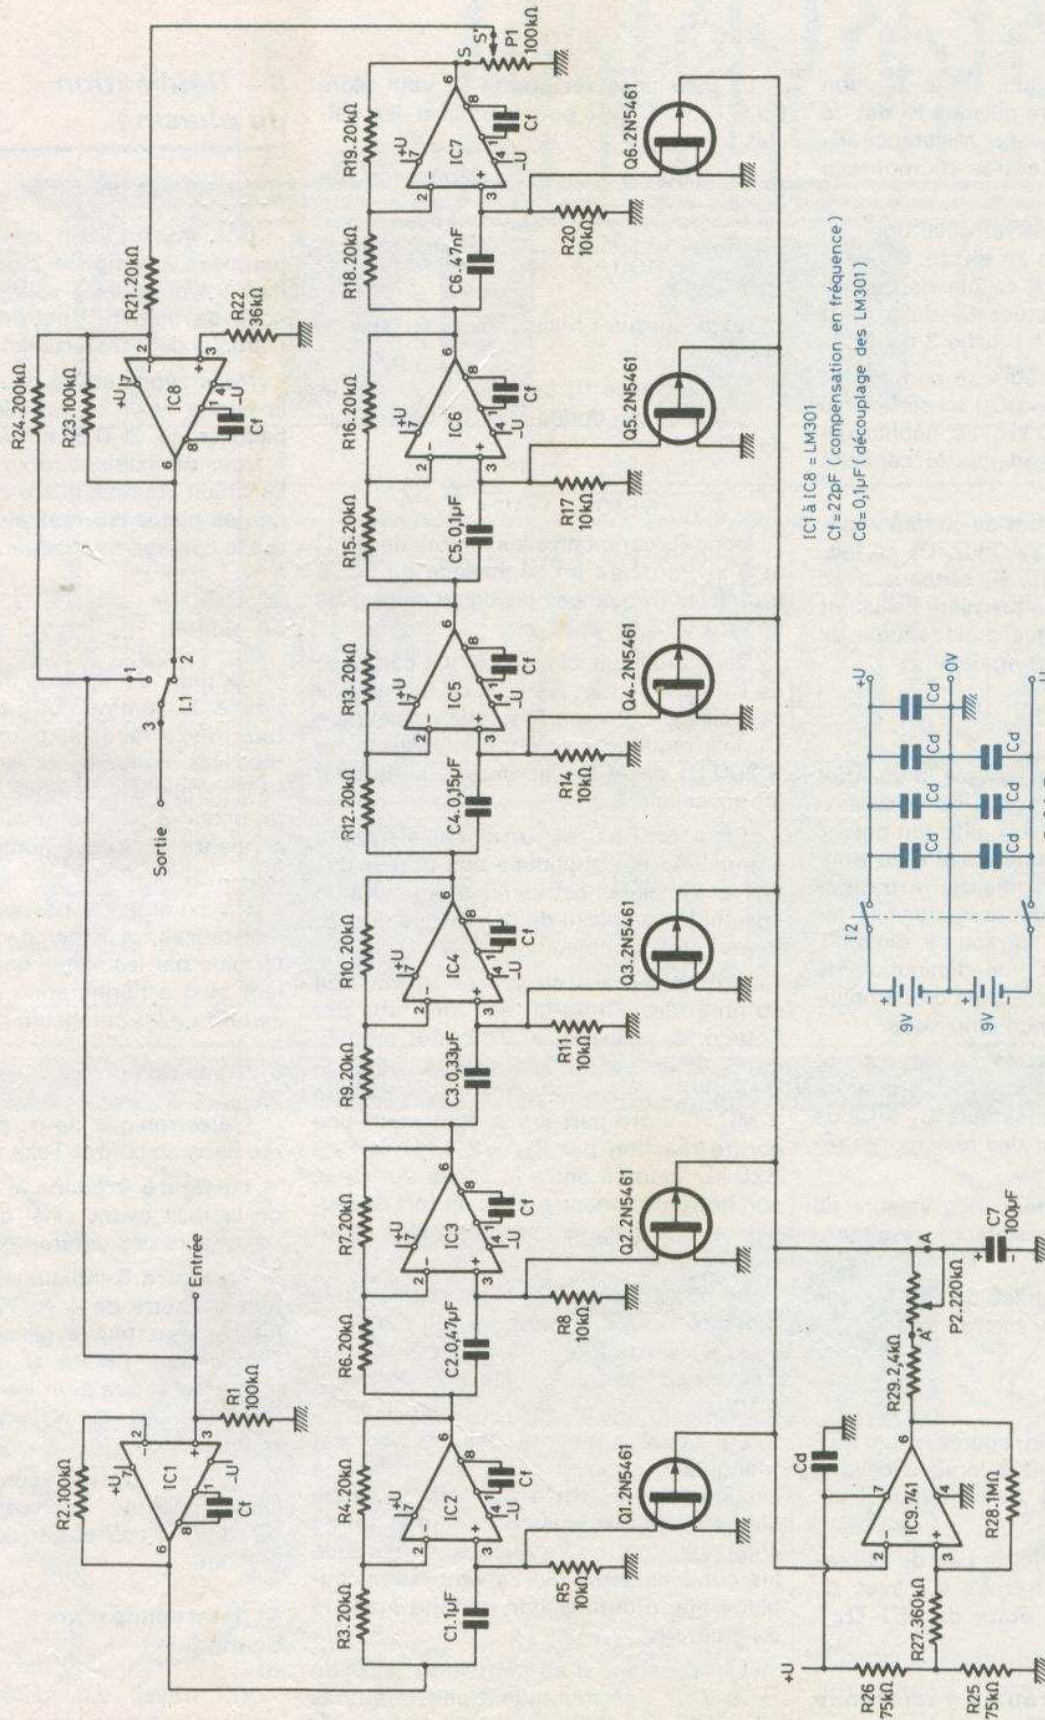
R2.100kΩ
IC1
R1 100kΩ
Entrée
R3.20kΩ
C1.1μF
R4.20kΩ
IC2
R5 10kΩ
Q1.2N5461
R6.20kΩ
C2.0,47μF
R7.20kΩ
IC3
R8 10kΩ
Q2.2N5461
R9.20kΩ
C3.0,33μF
R10.20kΩ
IC4
R11 10kΩ
Q3.2N5461
R12.20kΩ
C4.0,15μF
R13.20kΩ
IC5
R14 10kΩ
Q4.2N5461
R15.20kΩ
C5.0,1μF
R16.20kΩ
IC6
R17 10kΩ
Q5.2N5461
R18.20kΩ
C6.47nF
R19.20kΩ
IC7
R20 10kΩ
Q6.2N5461
P1 100kΩ
S
R24.200kΩ
R23.100kΩ
IC8
R21.20kΩ
R22 36kΩ
Sortie
I.1
Cf
+U
-U
Cd
R26 75kΩ
R25 75kΩ
R27.360kΩ
IC9.741
R28.1MΩ
R29.2,4kΩ
P2.220kΩ
A
C7 100μF
IC1 à IC8 = LM301
Cf = 22pF ( compensation en fréquence )
Cd = 0,1μF ( découplage des LM301 )
I 2
9V
9V
0V